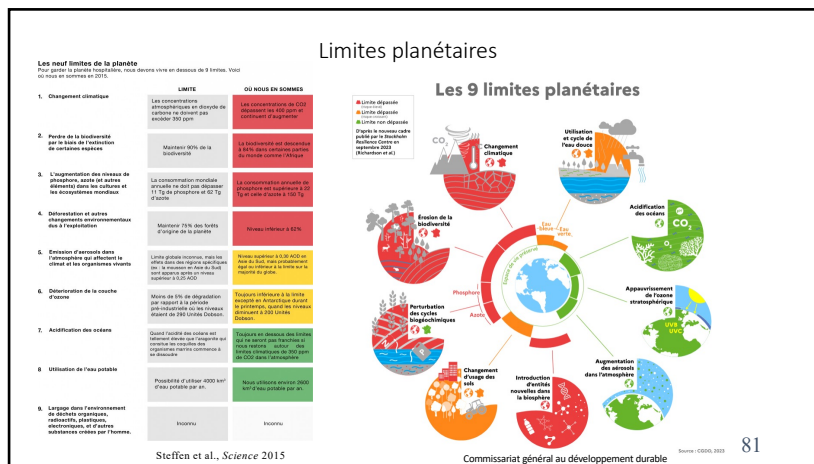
Limites planétaires

Les neuf limites de la planète

Pour garder la planète hospitalière, nous devons vivre en dessous de 9 limites. Voici où nous en sommes en 2015.

| | LIMITE | OÙ NOUS EN SOMMES |
|---|---|---|
| 1. Changement climatique | Les concentrations atmosphériques en dioxyde de carbone ne doivent pas excéder 350 ppm | Les concentrations de CO2 dépassent les 400 ppm et continuent d'augmenter |
| 2. Perte de la biodiversité par le biais de l'extinction de certaines espèces | Maintenir 90% de la biodiversité | La biodiversité est descendue à 84% dans certaines parties du monde comme l'Afrique |
| 3. L'augmentation des niveaux de phosphore, azote (et autres éléments) dans les cultures et les écosystèmes mondiaux | La consommation mondiale annuelle ne doit pas dépasser 11 Tg de phosphore et 62 Tg d'azote | La consommation annuelle de phosphore est supérieure à 22 Tg et celle d'azote à 150 Tg |
| 4. Déforestation et autres changements environnementaux dus à l'exploitation | Maintenir 75% des forêts d'origine de la planète | Niveau inférieur à 62% |
| 5. Emission d'aérosols dans l'atmosphère qui affectent le climat et les organismes vivants | Limite globale inconnue, mais les effets dans des régions spécifiques (ex : la mousson en Asie du Sud) sont apparus après un niveau supérieur à 0,25 AOD | Niveau supérieur à 0,30 AOD en Asie du Sud, mais probablement égal ou inférieur à la limite sur la majorité du globe. |
| 6. Détérioration de la couche d'ozone | Moins de 5% de dégradation par rapport à la période pré-industrielle ou les niveaux étaient de 290 Unités Dobson. | Toujours inférieure à la limite excepté en Antarctique durant le printemps, quand les niveaux diminuent à 200 Unités Dobson. |
| 7. Acidification des océans | Quand l'acidité des océans est tellement élevée que l'aragonite qui constitue les coquilles des organismes marins commence à se dissoudre | Toujours en dessous des limites qui ne seront pas franchies si nous restons autour des limites climatiques de 350 ppm de CO2 dans l'atmosphère |
| 8. Utilisation de l'eau potable | Possibilité d'utiliser 4000 km² d'eau potable par an. | Nous utilisons environ 2600 km² d'eau potable par an. |
| 9. Largage dans l'environnement de déchets organiques, radioactifs, plastiques, électroniques, et d'autres substances créées par l'homme. | Inconnu | Inconnu |

Steffen et al., *Science* 2015

Les 9 limites planétaires

Limite dépassée
Limite dépassée
Limite non dépassée

D'après le nouveau cadre publié par le Stockholm Resilience Centre en septembre 2023 (Richardson et al.)

Changement climatique
Utilisation et cycle de l'eau douce
Acidification des océans
Érosion de la biodiversité
Eau bleue
Eau verte
Phosphore
Azote
Perturbation des cycles biogéochimiques
Appauvrissement de l'ozone stratosphérique
Augmentation des aérosols dans l'atmosphère
Changement d'usage des sols
Introduction d'entités nouvelles dans la biosphère
$CO_2$
$CO_2$
UVB
UVC

Source : CGDD, 2023
Commissariat général au développement durable
81